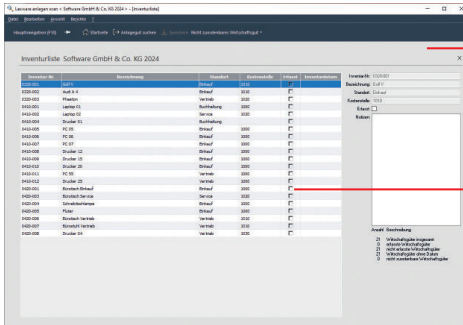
Lexware anlagen scan > Software GmbH & Co. KG 2024 > [Inventurliste]

Datei Bearbeiten Ansicht Berichte ?

Hauptnavigation (F10) Startseite Anlagegut suchen Nicht zuordenbare Wirtschaftsgüter

Inventurliste Software GmbH & Co. KG 2024

| Inventar-Nr. | Bezeichnung | Standort | Kostenstelle | Erfasst | Inventarbemerkungen |
|---|---|---|---|---|---|
| 0320-001 | EoFV | Einkauf | 1010 | | |
| 0320-002 | Audi A 4 | Vertrieb | 3030 | | |
| 0320-003 | Phaeton | Vertrieb | 3030 | | |
| 0410-001 | Laptop 01 | Buchhaltung | 1010 | | |
| 0410-002 | Laptop 02 | Service | 2020 | | |
| 0410-004 | Drucker 01 | Buchhaltung | | | |
| 0410-005 | PC 05 | Einkauf | 1010 | | |
| 0410-006 | PC 06 | Einkauf | 1010 | | |
| 0410-007 | PC 07 | Einkauf | 1010 | | |
| 0410-008 | Drucker 12 | Einkauf | 1010 | | |
| 0410-009 | Drucker 15 | Einkauf | 1010 | | |
| 0410-010 | PC 10 | Einkauf | 1010 | | |
| 0410-011 | PC 55 | Vertrieb | 3030 | | |
| 0410-012 | Drucker 25 | Vertrieb | 3030 | | |
| 0420-001 | Bürotisch Einkauf | Einkauf | 1010 | | |
| 0420-003 | Bürotisch Service | Service | 2020 | | |
| 0420-004 | Schreibtischlampe | Einkauf | 1010 | | |
| 0420-005 | Flukar | Einkauf | 1010 | | |
| 0420-006 | Bürotisch Vertrieb | Vertrieb | 3030 | | |
| 0420-007 | Bürostuhl Vertrieb | Vertrieb | 3030 | | |
| 0420-008 | Drucker 04 | Vertrieb | 3030 | | |

Inventar-Nr. 0320-001
Bezeichnung EoFV
Standort Einkauf
Kostenstelle 1010
Erfasst
Notizen

Anzahl Beschreibung
21 Wirtschaftsgüter insgesamt
0 erfasste Wirtschaftsgüter
21 nicht erfasste Wirtschaftsgüter
0 Wirtschaftsgüter ohne Daten
0 nicht zuordenbare Wirtschaftsgüter